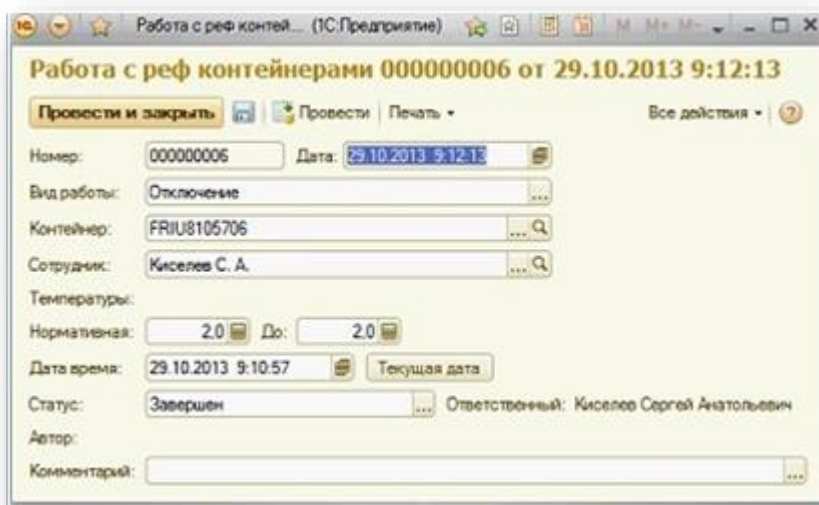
Работа с реф контей... (1С:Предприятие)

M M+ M-

Работа с реф контейнерами 000000006 от 29.10.2013 9:12:13

Провести и закрыть | Провести | Печать ▾ | Все действия ▾

Номер: 000000006 Дата: 29.10.2013 9:12:13

Вид работы: Отключение

Контейнер: FRIU8105706

Сотрудник: Киселев С. А.

Температуры:

Нормативная: 2,0 До: 2,0

Дата время: 29.10.2013 9:10:57 Текущая дата

Статус: Завершен Ответственный: Киселев Сергей Анатольевич

Автор:

Комментарий: